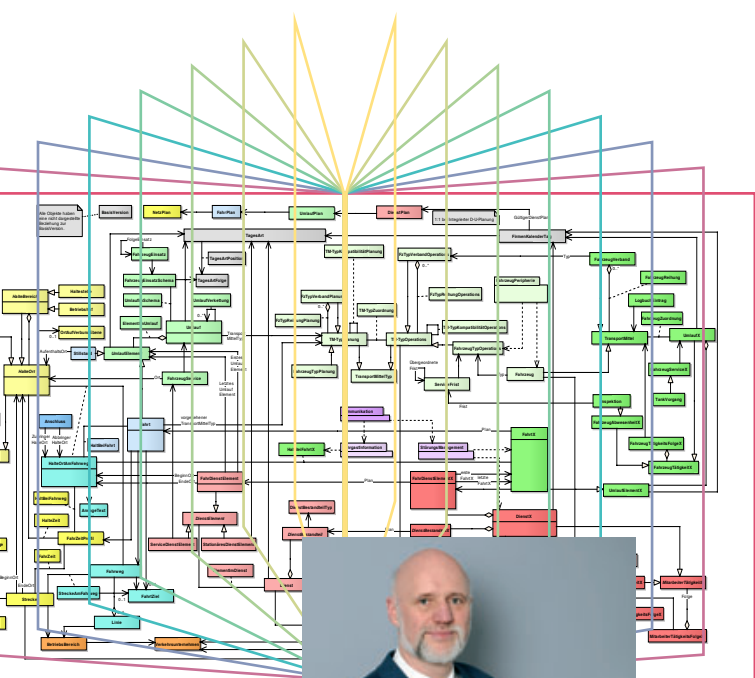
Alle Objekte haben eine nicht dargestellte Beziehung zur ModellVersion.

BasisVersion

NetzPlan

FahrPlan

UmlaufPlan

DienstPlan

1:1 bei integrierter D-U-Planung

GültigerDienstPlan

FirmenKalenderTag

TagesArt

TagesArtPosition

TagesArtFolge

FahrzeugEinsatz

FahrzeugEinsatzSchema

UmlaufSchema

UmlaufVerkettung

ElementUmlauf

Umlauf

UmlaufElement

FahrzeugBewegung

HalteOrt

HalteBereich

Haltestelle

Betriebshof

OrtsBezugsSystem

HalteOrtBezFahrweg

Anschluss

HaltBeiFahrt

Fahrt

FahrtDienstElement

DienstElement

DienstBestandteilTyp

DienstElementBestandteil

StationärenDienstElement

DienstHandlung

Fahrweg

FahrtZiel

Linie

BetriebsBereich

Verkehrsunternehmen

TM-TypKompatibilitätPlanung

TM-TypVerbandPlanung

TM-TypZuordnung

TM-TypRahmenPlanung

TM-TypPlanung

TransportMittelTyp

FahrzeugTypPlanung

TM-TypVerbandOperation

TM-TypRahmenOperation

TM-TypKompatibilitätOperation

TM-TypOperation

FahrzeugTypOperation

FahrzeugPeripherie

ServiceFrist

Fahrzeug

FahrzeugVerband

FahrzeugReihung

LogbuchEintrag

FahrzeugZuordnung

TransportMittel

UmlaufX

UmlaufServiceX

TankVorgang

Inspektion

FahrzeugBewegungX

FahrzeugTätigkeitFolgeX

FahrzeugTätigkeitX

UmlaufElementX

FahrtX

FahrtDienstElementX

DienstX

DienstElementX

Kommunikation

FahrgastInformation

StörungsManagement

MitarbeiterTätigkeit

MitarbeiterTätigkeitFolge

Folge